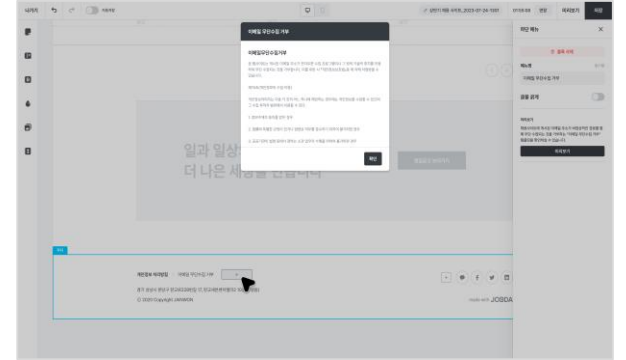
이메일 무단수집 거부

이메일무단수집거부

일과 일상
더 나은 세상을

확인

개인정보 처리방침   이메일 무단수집 거부

ⓒ 2023 Copyright JANDION

JOBDA

하단 메뉴

메뉴명

이메일 무단수집 거부

공용 설정

미리보기

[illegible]